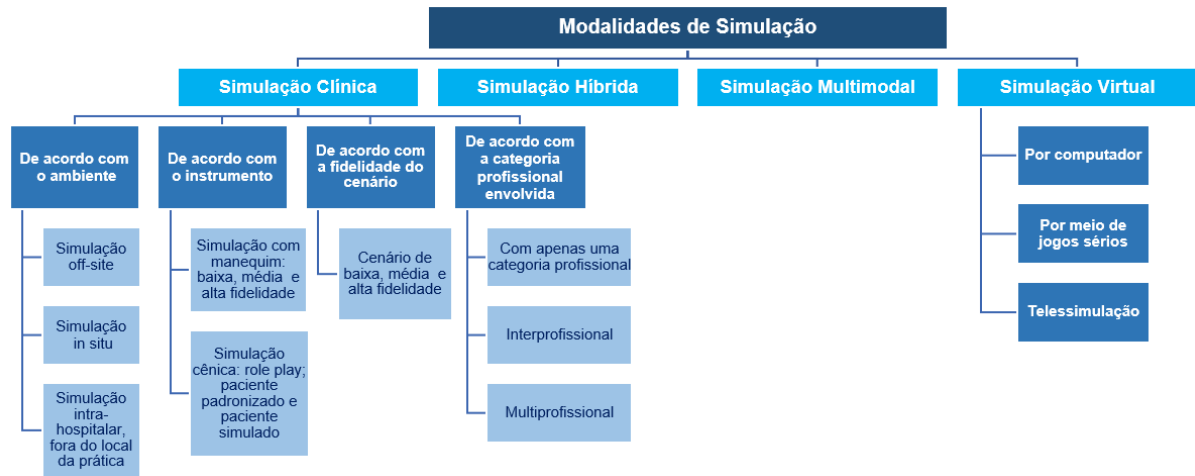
Modalidades de Simulação

Simulação Clínica

Simulação Híbrida

Simulação Multimodal

Simulação Virtual

De acordo com o ambiente

Simulação off-site

Simulação in situ

Simulação intra-hospitalar, fora do local da prática

De acordo com o instrumento

Simulação com manequim: baixa, média e alta fidelidade

Simulação cênica: role play; paciente padronizado e paciente simulado

De acordo com a fidelidade do cenário

Cenário de baixa, média e alta fidelidade

De acordo com a categoria profissional envolvida

Com apenas uma categoria profissional

Interprofissional

Multiprofissional

Por computador

Por meio de jogos sérios

Telessimulação